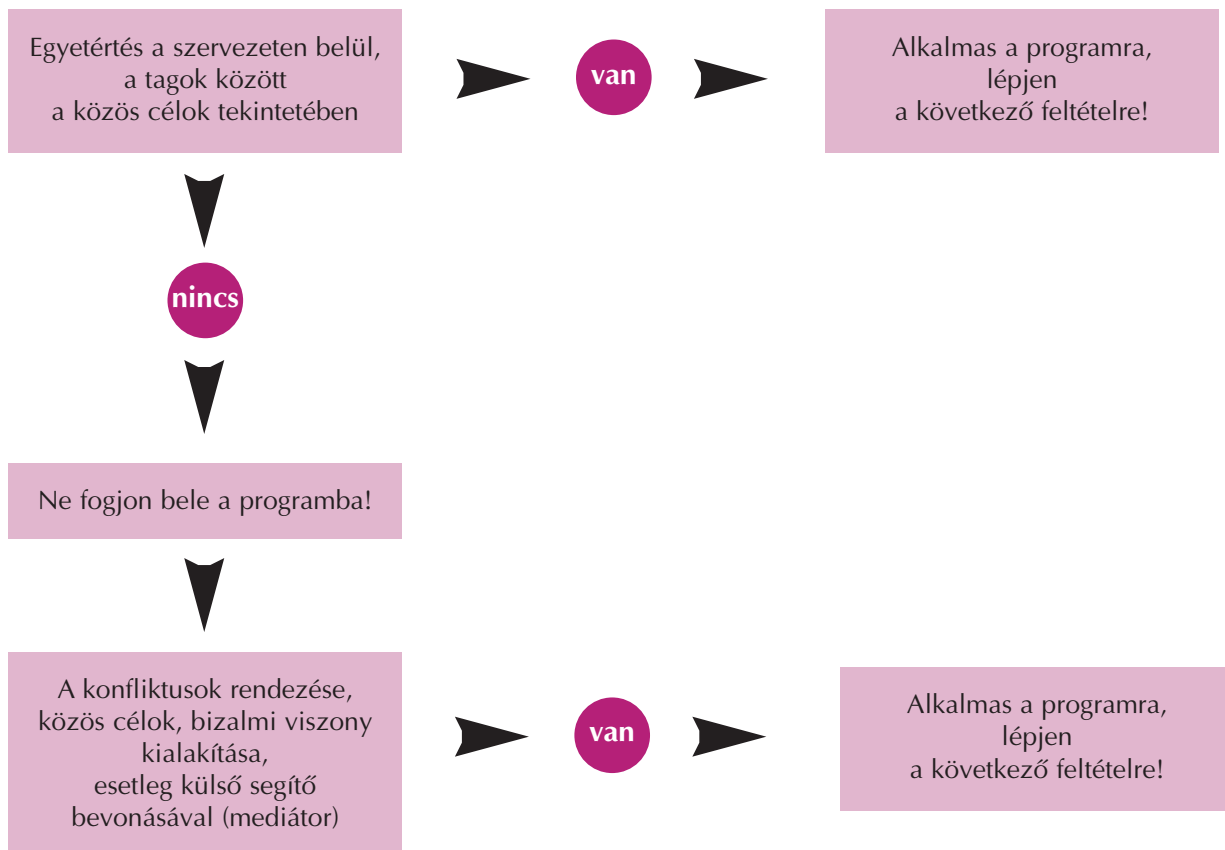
Egyetértés a szervezeten belül, a tagok között a közös célok tekintetében

van

Alkalmas a programra, lépjen a következő feltételre!

nincs

Ne fogjon bele a programba!

A konfliktusok rendezése, közös célok, bizalmi viszony kialakítása, esetleg külső segítő bevonásával (mediátor)

van

Alkalmas a programra, lépjen a következő feltételre!